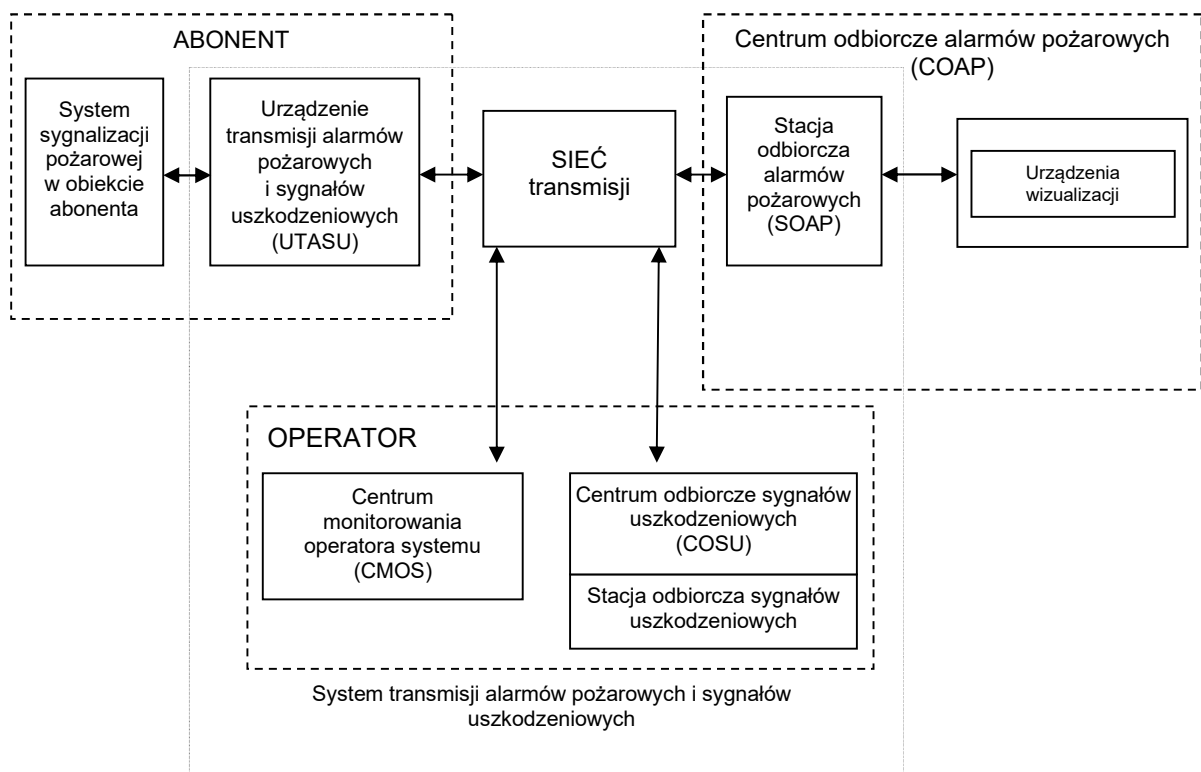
ABONENT

System sygnalizacji pożarowej w obiekcie abonenta

Urządzenie transmisji alarmów pożarowych i sygnałów uszkodzeniowych (UTASU)

SIEĆ transmisji

Centrum odbiorcze alarmów pożarowych (COAP)

Stacja odbiorcza alarmów pożarowych (SOAP)

Urządzenia wizualizacji

OPERATOR

Centrum monitorowania operatora systemu (CMOS)

Centrum odbiorcze sygnałów uszkodzeniowych (COSU)

Stacja odbiorcza sygnałów uszkodzeniowych

System transmisji alarmów pożarowych i sygnałów uszkodzeniowych